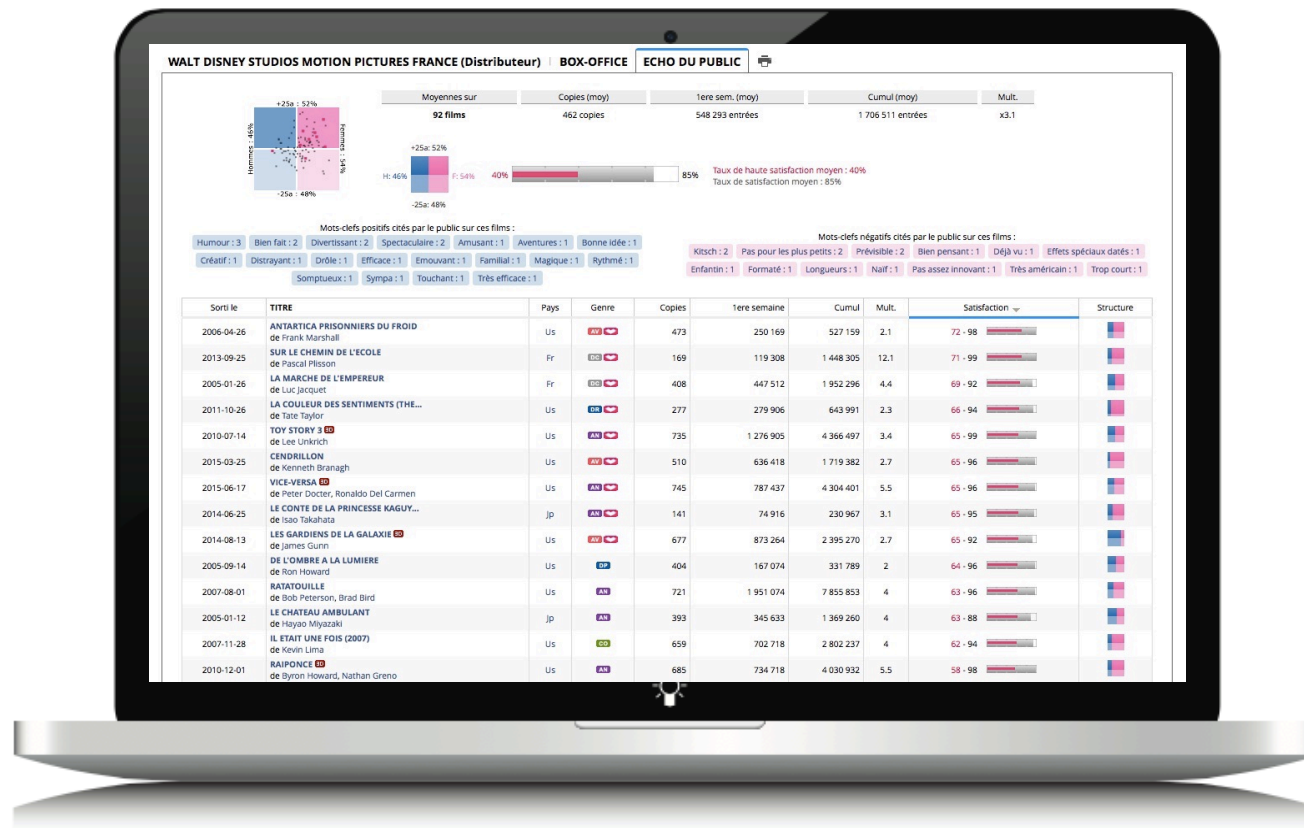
WALT DISNEY STUDIOS MOTION PICTURES FRANCE (Distributeur) | BOX-OFFICE | ECHO DU PUBLIC

+25a : 52%
Hommes : 46%
Femmes : 54%
-25a : 48%

| Moyennes sur | Copies (moy) | 1ere sem. (moy) | Cumul (moy) | Mult. |
|---|---|---|---|---|
| 92 films | 462 copies | 548 293 entrées | 1 706 511 entrées | x3.1 |

+25a: 52%
H: 46%
F: 54%
-25a: 48%
40%
85%
Taux de haute satisfaction moyen : 40%
Taux de satisfaction moyen : 85%

Mots-clefs positifs cités par le public sur ces films :
Humour : 3 | Bien fait : 2 | Divertissant : 2 | Spectaculaire : 2 | Amusant : 1 | Aventures : 1 | Bonne idée : 1 | Créatif : 1 | Distrayant : 1 | Drôle : 1 | Efficace : 1 | Emouvant : 1 | Familial : 1 | Magique : 1 | Rythmé : 1 | Somptueux : 1 | Sympa : 1 | Touchant : 1 | Très efficace : 1

Mots-clefs négatifs cités par le public sur ces films :
Kitsch : 2 | Pas pour les plus petits : 2 | Prévisible : 2 | Bien pensant : 1 | Déjà vu : 1 | Effets spéciaux datés : 1 | Enfantin : 1 | Formaté : 1 | Longueurs : 1 | Naïf : 1 | Pas assez innovant : 1 | Très américain : 1 | Trop court : 1

| Sorti le | TITRE | Pays | Genre | Copies | 1ere semaine | Cumul | Mult. | Satisfaction | Structure |
|---|---|---|---|---|---|---|---|---|---|
| 2006-04-26 | ANTARTICA PRISONNIERS DU FROID de Frank Marshall | Us | AV | 473 | 250 169 | 527 159 | 2.1 | 72 - 98 | |
| 2013-09-25 | SUR LE CHEMIN DE L'ECOLE de Pascal Plisson | Fr | DC | 169 | 119 308 | 1 448 305 | 12.1 | 71 - 99 | |
| 2005-01-26 | LA MARCHE DE L'EMPEREUR de Luc Jacquet | Fr | DC | 408 | 447 512 | 1 952 296 | 4.4 | 69 - 92 | |
| 2011-10-26 | LA COULEUR DES SENTIMENTS (THE... de Tate Taylor | Us | DR | 277 | 279 906 | 643 991 | 2.3 | 66 - 94 | |
| 2010-07-14 | TOY STORY 3 3D de Lee Unkrich | Us | AN | 735 | 1 276 905 | 4 366 497 | 3.4 | 65 - 99 | |
| 2015-03-25 | CENDRILLON de Kenneth Branagh | Us | AV | 510 | 636 418 | 1 719 382 | 2.7 | 65 - 96 | |
| 2015-06-17 | VICE-VERSA 3D de Peter Docter, Ronaldo Del Carmen | Us | AN | 745 | 787 437 | 4 304 401 | 5.5 | 65 - 96 | |
| 2014-06-25 | LE CONTE DE LA PRINCESSE KAGUY... de Isao Takahata | Jp | AN | 141 | 74 916 | 230 967 | 3.1 | 65 - 95 | |
| 2014-08-13 | LES GARDIENS DE LA GALAXIE 3D de James Gunn | Us | AV | 677 | 873 264 | 2 395 270 | 2.7 | 65 - 92 | |
| 2005-09-14 | DE L'OMBRE A LA LUMIERE de Ron Howard | Us | DP | 404 | 167 074 | 331 789 | 2 | 64 - 96 | |
| 2007-08-01 | RATATOUILLE de Bob Peterson, Brad Bird | Us | AN | 721 | 1 951 074 | 7 855 853 | 4 | 63 - 96 | |
| 2005-01-12 | LE CHATEAU AMBULANT de Hayao Miyazaki | Jp | AN | 393 | 345 633 | 1 369 260 | 4 | 63 - 88 | |
| 2007-11-28 | IL ETAIT UNE FOIS (2007) de Kevin Lima | Us | CO | 659 | 702 718 | 2 802 237 | 4 | 62 - 94 | |
| 2010-12-01 | RAIPONCE 3D de Byron Howard, Nathan Greno | Us | AN | 685 | 734 718 | 4 030 932 | 5.5 | 58 - 98 | |